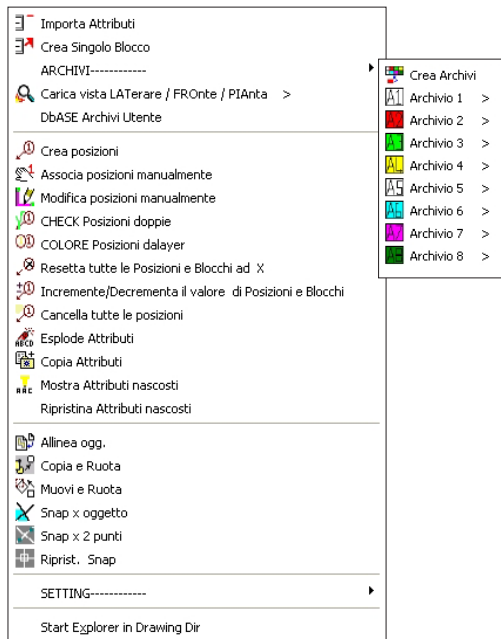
Importa Attributi
Crea Singolo Blocco
ARCHIVI------------
Carica vista LATerare / FROnte / PIAnta >
DbASE Archivi Utente

Crea Archivi
Archivio 1 >
Archivio 2 >
Archivio 3 >
Archivio 4 >
Archivio 5 >
Archivio 6 >
Archivio 7 >
Archivio 8 >

Crea posizioni
Associa posizioni manualmente
Modifica posizioni manualmente
CHECK Posizioni doppie
COLORE Posizioni dalayer
Resetta tutte le Posizioni e Blocchi ad X
Incremente/Decrementa il valore di Posizioni e Blocchi
Cancella tutte le posizioni
Esplode Attributi
Copia Attributi
Mostra Attributi nascosti
Ripristina Attributi nascosti

Allinea ogg.
Copia e Ruota
Muovi e Ruota
Snap x oggetto
Snap x 2 punti
Riprist. Snap

SETTING------------

Start Explorer in Drawing Dir